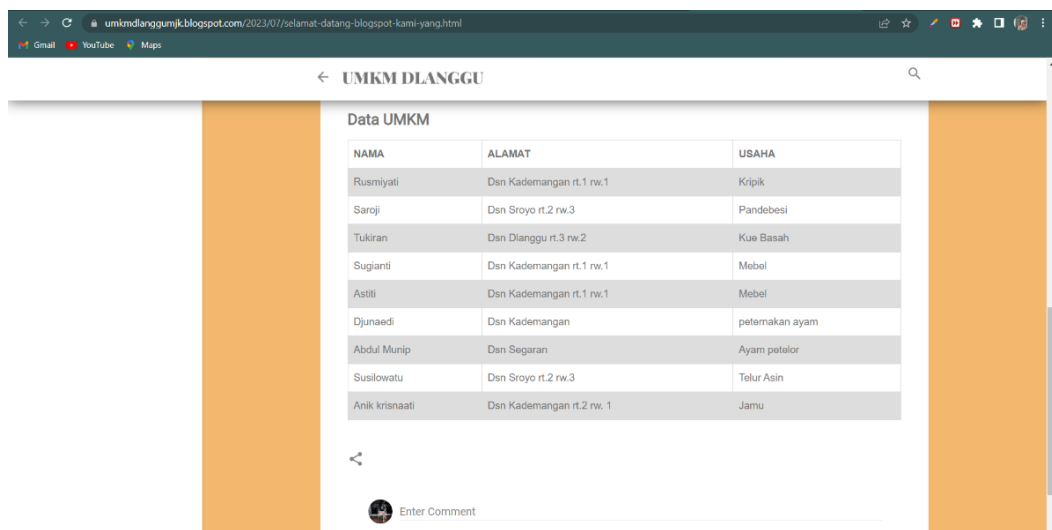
umkmdlanggumjk.blogspot.com/2023/07/selamat-datang-blogspot-kami-yang.html

Gmail YouTube Maps

← UMKM DLANGGU

Data UMKM

| NAMA | ALAMAT | USAHA |
|---|---|---|
| Rusmiyati | Dsn Kademangan rt.1 rw.1 | Kripik |
| Saroji | Dsn Sroyo rt.2 rw.3 | Pandebesi |
| Tukiran | Dsn Dlanggu rt.3 rw.2 | Kue Basah |
| Sugianti | Dsn Kademangan rt.1 rw.1 | Mebel |
| Astiti | Dsn Kademangan rt.1 rw.1 | Mebel |
| Djunaedi | Dsn Kademangan | peternakan ayam |
| Abdul Munip | Dsn Segaran | Ayam petelor |
| Susilowatu | Dsn Sroyo rt.2 rw.3 | Telur Asin |
| Anik krisnaati | Dsn Kademangan rt.2 rw. 1 | Jamu |

Enter Comment